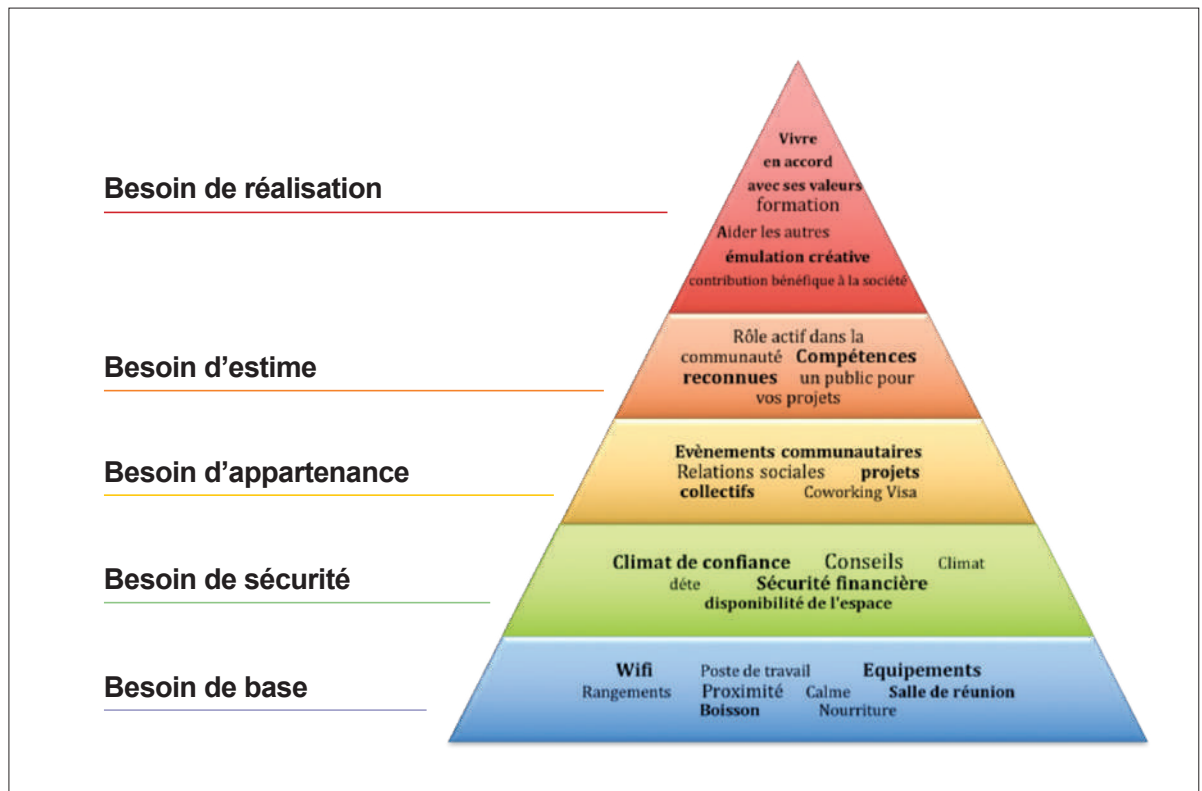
Besoin de réalisation

Vivre en accord avec ses valeurs formation Aider les autres émulation créative contribution bénéfique à la société

Besoin d'estime

Rôle actif dans la communauté Compétences reconnues un public pour vos projets

Besoin d'appartenance

Evènements communautaires Relations sociales projets collectifs Coworking Visa

Besoin de sécurité

Climat de confiance Conseils Climat déte Sécurité financière disponibilité de l'espace

Besoin de base

Wifi Poste de travail Equipements Rangements Proximité Calme Salle de réunion Boisson Nourriture